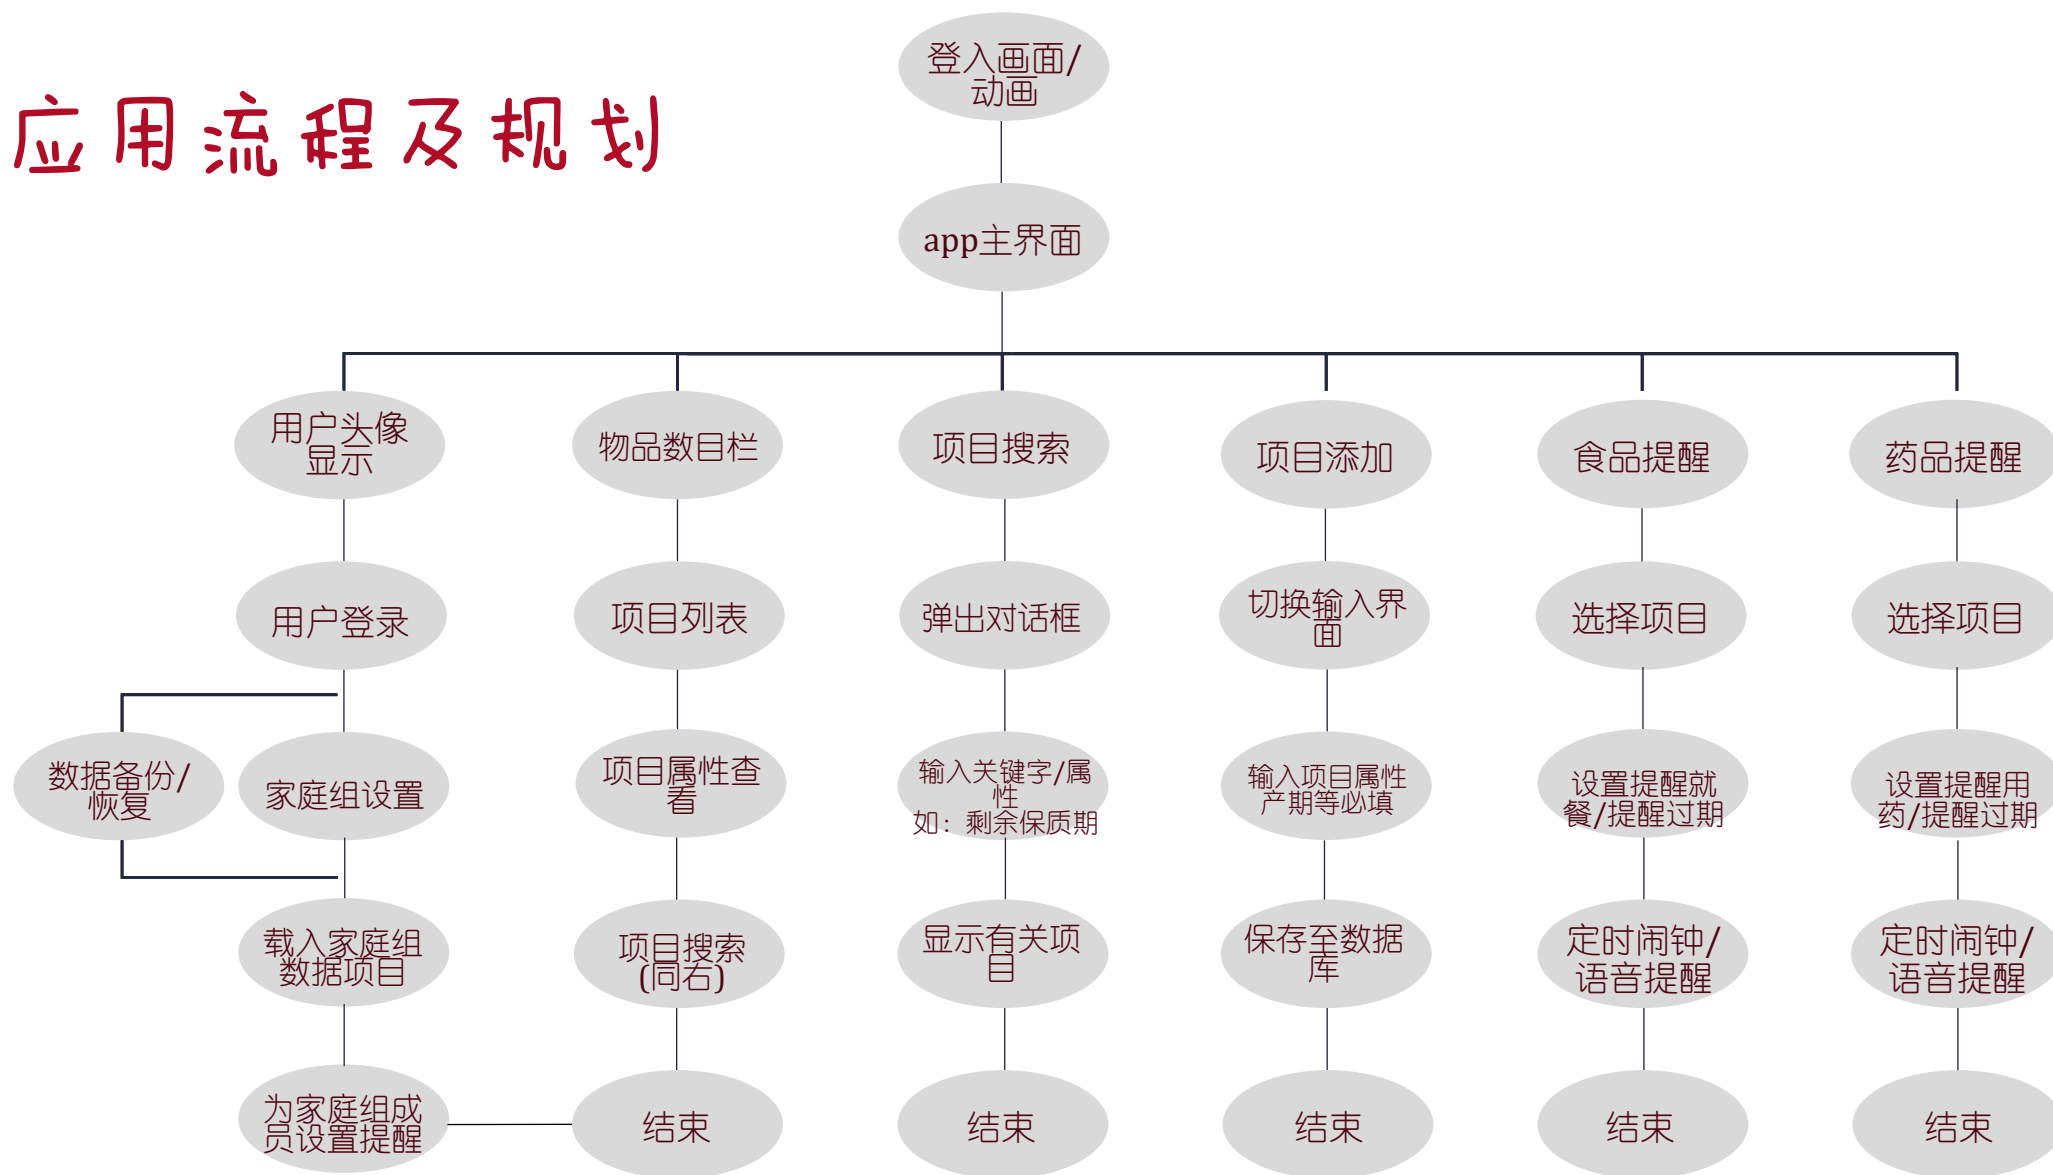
应用流程及规划

登入画面/动画

app主界面

用户头像显示

用户登录

数据备份/恢复

家庭组设置

载入家庭组数据项目

为家庭组成员设置提醒

物品数目栏

项目列表

项目属性查看

项目搜索(同右)

结束

项目搜索

弹出对话框

输入关键字/属性
如：剩余保质期

显示有关项目

结束

项目添加

切换输入界面

输入项目属性产期等必填

保存至数据库

结束

食品提醒

选择项目

设置提醒就餐/提醒过期

定时闹钟/语音提醒

结束

药品提醒

选择项目

设置提醒用药/提醒过期

定时闹钟/语音提醒

结束